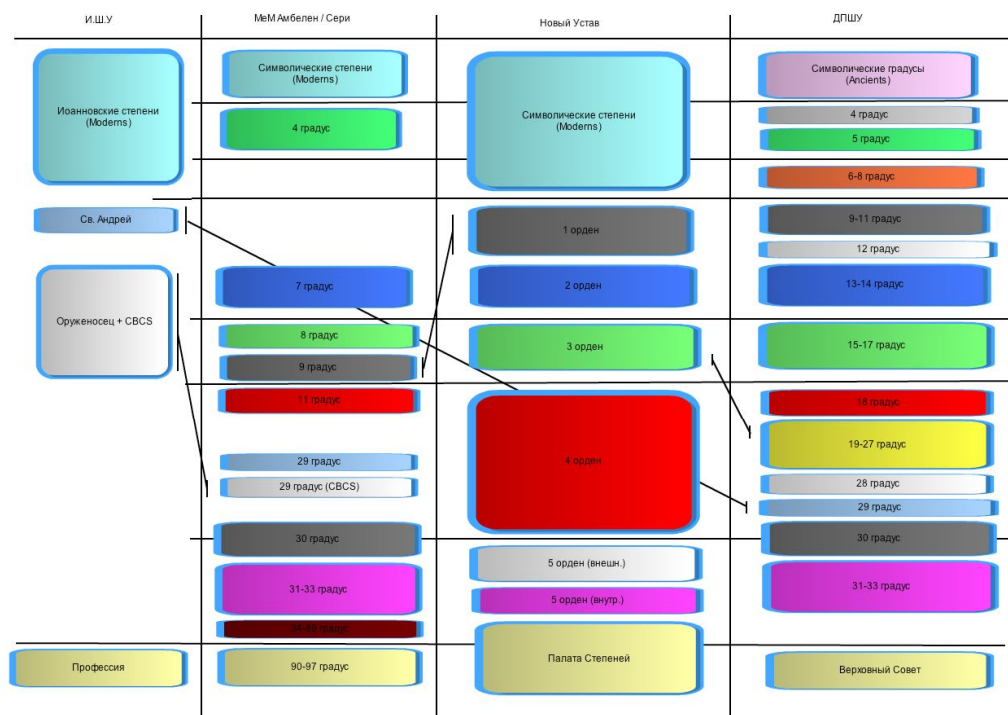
И.Ш.У

МеМ Амбелен / Сери

Новый Устав

ДПШУ

Иоанновские степени (Moderns)

Св. Андрей

Оруженосец + CBCS

Профессия

Символические степени (Moderns)

4 градус

7 градус

8 градус

9 градус

11 градус

29 градус

29 градус (CBCS)

30 градус

31-33 градус

34-89 градус

90-97 градус

Символические степени (Moderns)

1 орден

2 орден

3 орден

4 орден

5 орден (внешн.)

5 орден (внутр.)

Палата Степеней

Символические градусы (Ancients)

4 градус

5 градус

6-8 градус

9-11 градус

12 градус

13-14 градус

15-17 градус

18 градус

19-27 градус

28 градус

29 градус

30 градус

31-33 градус

Верховный Совет